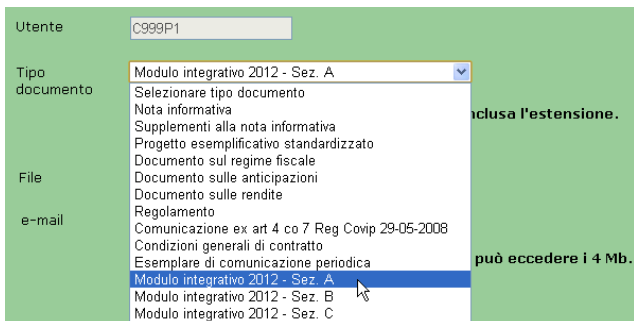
Utente
C999P1

Tipo documento
Modulo integrativo 2012 - Sez. A

Selezionare tipo documento
Nota informativa
Supplementi alla nota informativa
Progetto esemplificativo standardizzato
Documento sul regime fiscale
Documento sulle anticipazioni
Documento sulle rendite
Regolamento
Comunicazione ex art 4 co 7 Reg Covip 29-05-2008
Condizioni generali di contratto
Esemplare di comunicazione periodica
Modulo integrativo 2012 - Sez. A
Modulo integrativo 2012 - Sez. B
Modulo integrativo 2012 - Sez. C

nclusa l'estensione.

File

e-mail

può eccedere i 4 Mb.